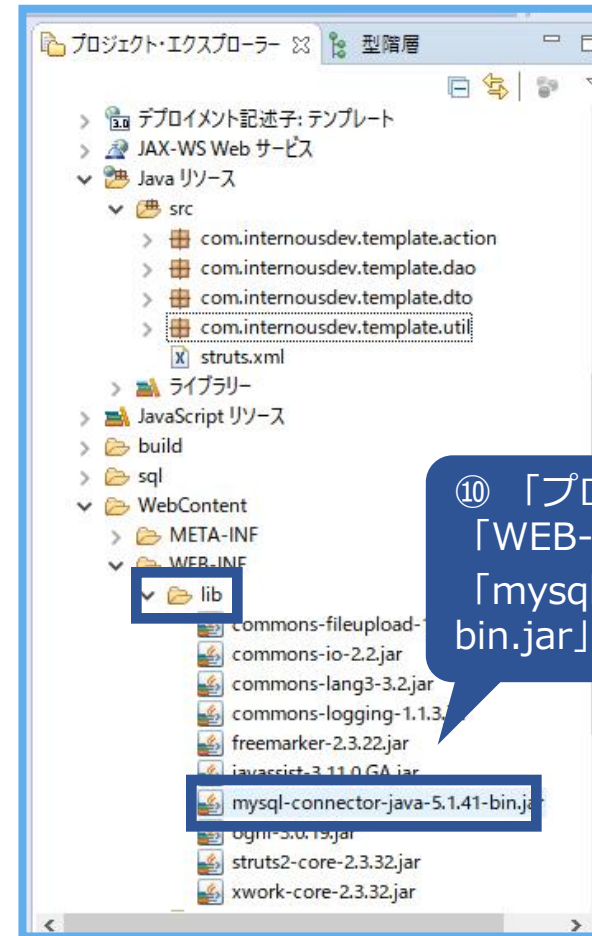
プロジェクト・エクスプローラー ☒ 型階層

デプロイメント記述子: テンプレート
JAX-WS Web サービス
Java リソース
src
com.internousdev.template.action
com.internousdev.template.dao
com.internousdev.template.dto
com.internousdev.template.util
struts.xml
ライブラリー
JavaScript リソース
build
sql
WebContent
META-INF
WEB-INF
lib
commons-fileupload-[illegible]
commons-io-2.2.jar
commons-lang3-3.2.jar
commons-logging-1.1.3.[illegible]
freemarker-2.3.22.jar
javassist-3.11.0.GA.jar
mysql-connector-java-5.1.41-bin.jar
ognl-3.0.19.jar
struts2-core-2.3.32.jar
xwork-core-2.3.32.jar

⑩ 「プロ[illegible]
「WEB-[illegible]
「mysq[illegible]
bin.jar」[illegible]